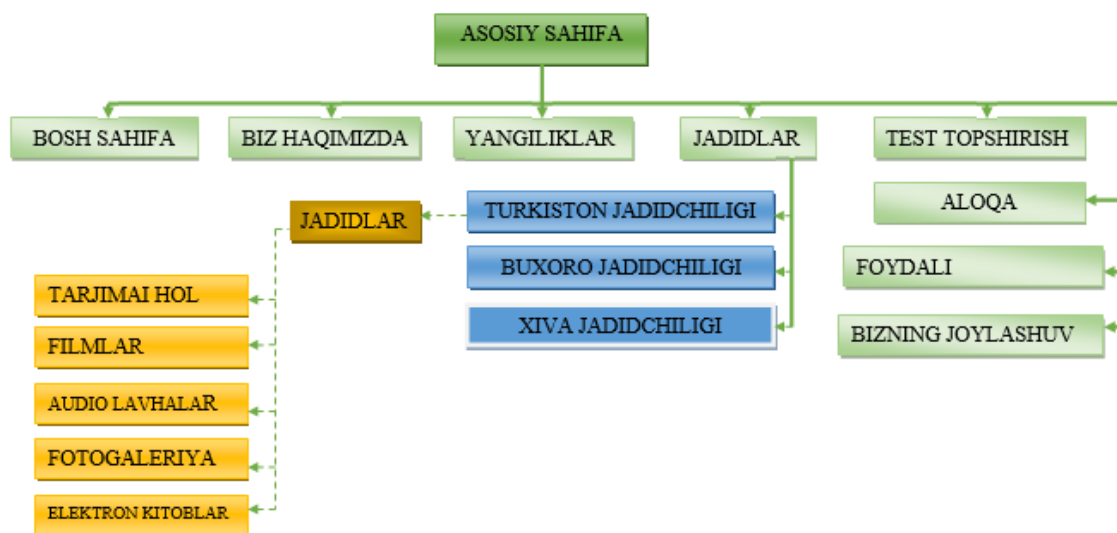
ASOSIY SAHIFA

BOSH SAHIFA

BIZ HAQIMIZDA

YANGILIKLAR

JADIDLAR

TEST TOPSHIRISH

TURKISTON JADIDCHILIGI

BUXORO JADIDCHILIGI

XIVA JADIDCHILIGI

JADIDLAR

TARJIMAI HOL

FILMLAR

AUDIO LAVHALAR

FOTOGALERIYA

ELEKTRON KITOBLAR

ALOQA

FOYDALI

BIZNING JOYLASHUV